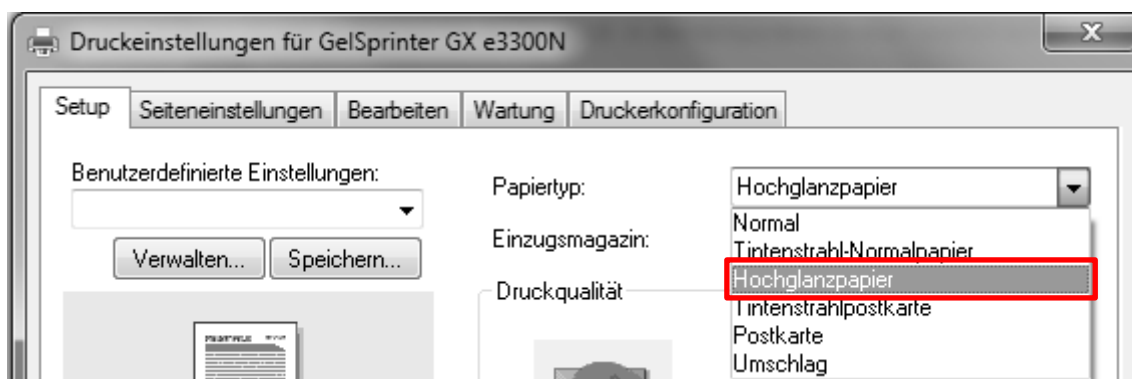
Druckeinstellungen für GelSprinter GX e3300N

Setup | Seiteneinstellungen | Bearbeiten | Wartung | Druckerkonfiguration

Benutzerdefinierte Einstellungen:

Verwalten... Speichern...

Papiertyp: Hochglanzpapier

Einzugsmagazin:

Druckqualität

Normal
Tintenstrahl-Normalpapier
Hochglanzpapier
Tintenstrahlpostkarte
Postkarte
Umschlag